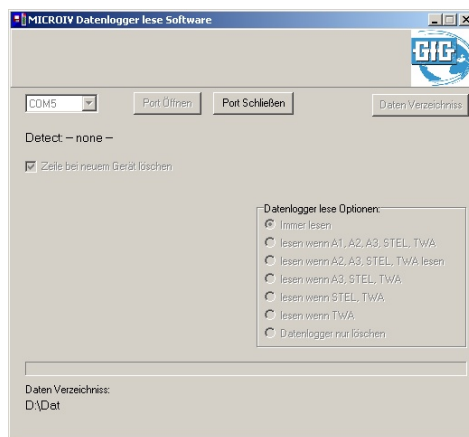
MICROIV Datenlogger lese Software

GfG

COM5

Port Öffnen

Port Schließen

Daten Verzeichniss

Detect: – none –

Zeile bei neuem Gerät löschen

Datenlogger lese Optionen:

Immer lesen

lesen wenn A1, A2, A3, STEL, TWA

lesen wenn A2, A3, STEL, TWA lesen

lesen wenn A3, STEL, TWA

lesen wenn STEL, TWA

lesen wenn TWA

Datenlogger nur löschen

Daten Verzeichniss:
D:\Dat